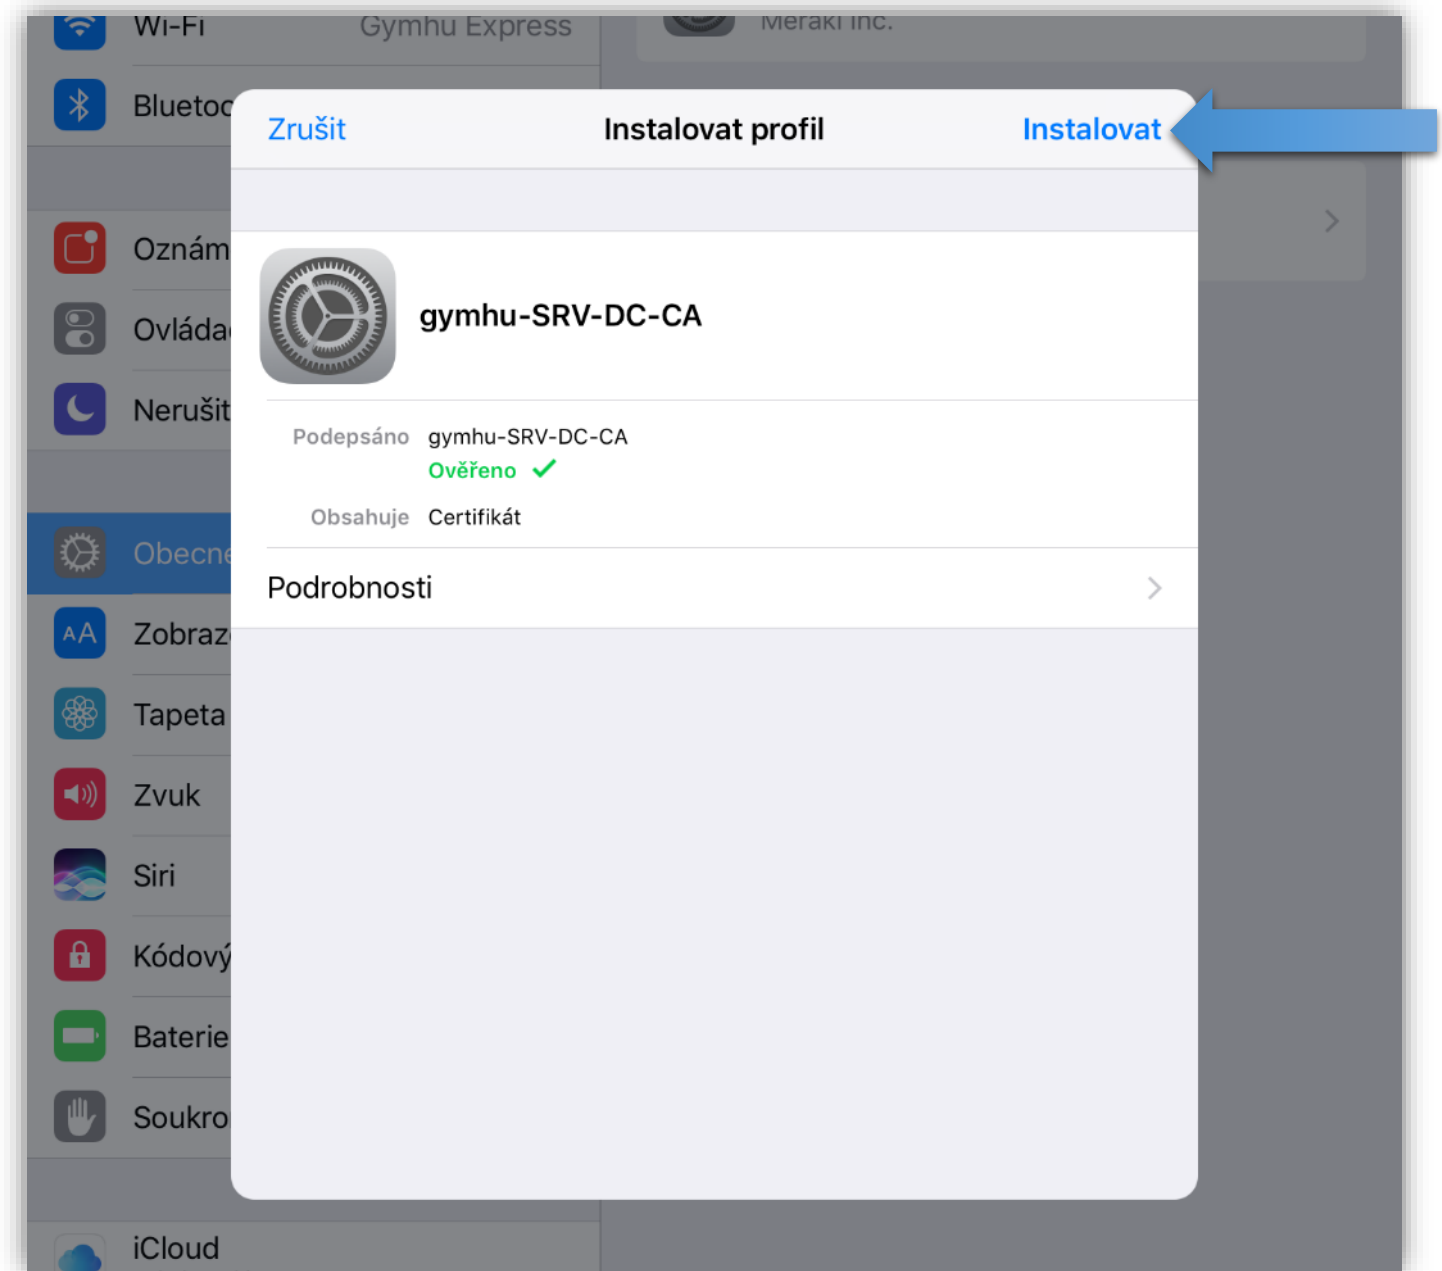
Wi-Fi Gymhu Express

Meraki Inc.

Bluetoo

Oznám

Ovláda

Nerušit

Obecne

Zobraz

Tapeta

Zvuk

Siri

Kódový

Baterie

Soukro

iCloud

Zrušit

Instalovat profil

Instalovat

gymhu-SRV-DC-CA

Podepsáno gymhu-SRV-DC-CA

Ověřeno

Obsahuje Certifikát

Podrobnosti